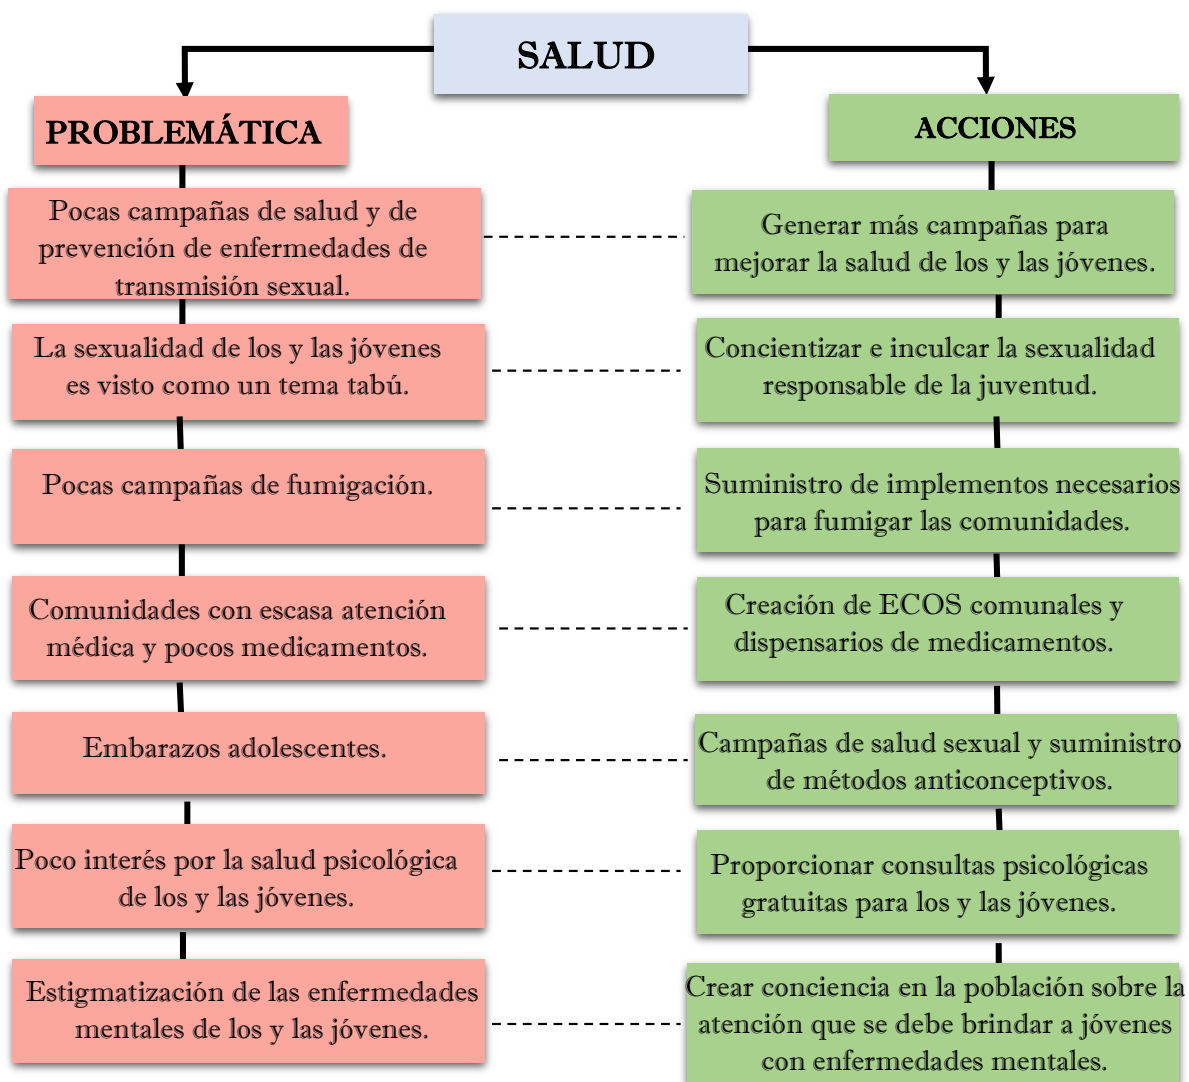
SALUD

PROBLEMÁTICA

Pocas campañas de salud y de prevención de enfermedades de transmisión sexual.

La sexualidad de los y las jóvenes es visto como un tema tabú.

Pocas campañas de fumigación.

Comunidades con escasa atención médica y pocos medicamentos.

Embarazos adolescentes.

Poco interés por la salud psicológica de los y las jóvenes.

Estigmatización de las enfermedades mentales de los y las jóvenes.

ACCIONES

Generar más campañas para mejorar la salud de los y las jóvenes.

Concientizar e inculcar la sexualidad responsable de la juventud.

Suministro de implementos necesarios para fumigar las comunidades.

Creación de ECOS comunales y dispensarios de medicamentos.

Campañas de salud sexual y suministro de métodos anticonceptivos.

Proporcionar consultas psicológicas gratuitas para los y las jóvenes.

Crear conciencia en la población sobre la atención que se debe brindar a jóvenes con enfermedades mentales.